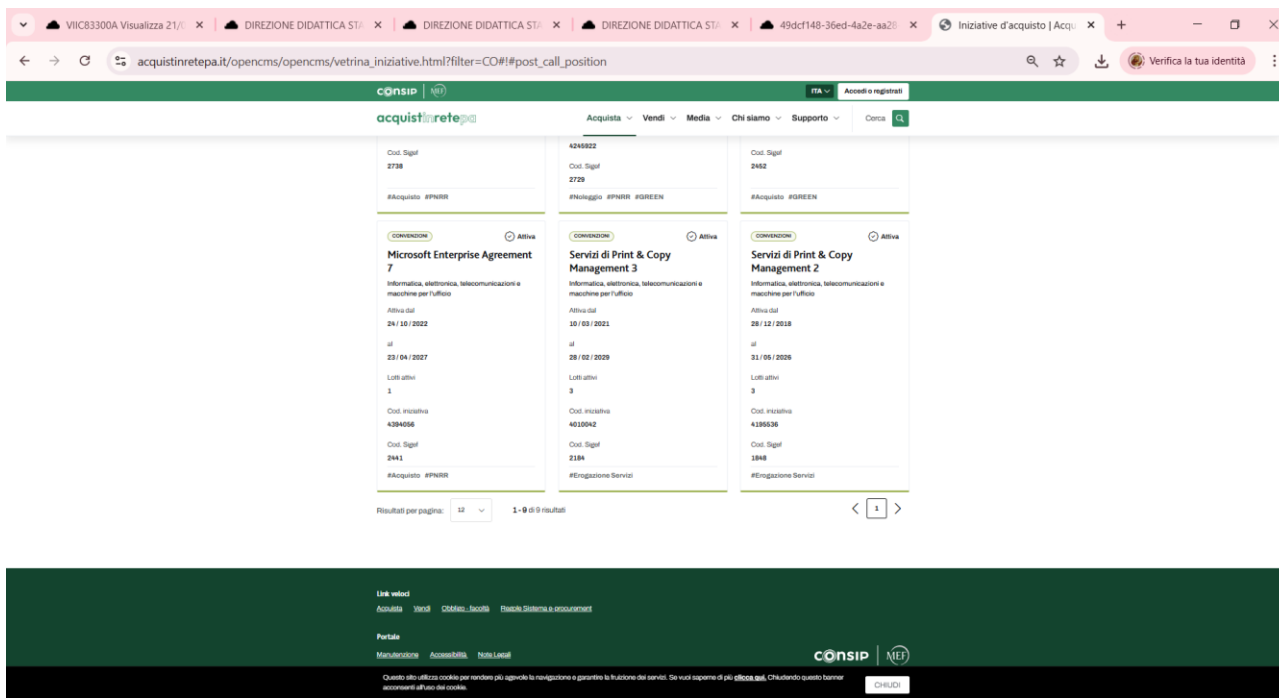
VIIC83300A Visualizza 21/ ×
DIREZIONE DIDATTICA STA ×
DIREZIONE DIDATTICA STA ×
DIREZIONE DIDATTICA STA ×
49dcf148-36ed-4a2e-aa28 ×
Iniziative d'acquisto | Acqu ×
+

acquistinretepa.it/opencms/opencms/vetrina_iniziative.html?filter=CO#!#post_call_position

Verifica la tua identità

CONSIP | MEF
ITA
Accedi o registrati

acquistinretepa
Acquista
Vendi
Media
Chi siamo
Supporto
Cerca

Cod. Sigef
2738
#Acquisto #PNRR

4245922
Cod. Sigef
2729
#Noleggio #PNRR #GREEN

Cod. Sigef
2452
#Acquisto #GREEN

CONVENZIONI
Attiva
Microsoft Enterprise Agreement 7
Informatica, elettronica, telecomunicazioni e macchine per l'ufficio
Attiva dal
24 / 10 / 2022
al
23 / 04 / 2027
Lotti attivi
1
Cod. iniziativa
4394056
Cod. Sigef
2441
#Acquisto #PNRR

CONVENZIONI
Attiva
Servizi di Print & Copy Management 3
Informatica, elettronica, telecomunicazioni e macchine per l'ufficio
Attiva dal
10 / 03 / 2021
al
28 / 02 / 2029
Lotti attivi
3
Cod. iniziativa
4010042
Cod. Sigef
2184
#Erogazione Servizi

CONVENZIONI
Attiva
Servizi di Print & Copy Management 2
Informatica, elettronica, telecomunicazioni e macchine per l'ufficio
Attiva dal
28 / 12 / 2018
al
31 / 05 / 2026
Lotti attivi
3
Cod. iniziativa
4195536
Cod. Sigef
1849
#Erogazione Servizi

Risultati per pagina: 12
1 - 9 di 9 risultati
1

Link veloci
Acquista Vendi Obblighi - facoltà Regole Sistema e-procurement

Portale
Manutenzione Accessibilità Note Legali

CONSIP | MEF

Questo sito utilizza cookie per rendere più agevole la navigazione e garantire la fruizione dei servizi. Se vuoi saperne di più clicca qui. Chiudendo questo banner acconsenti all'uso dei cookie.
CHIUDI